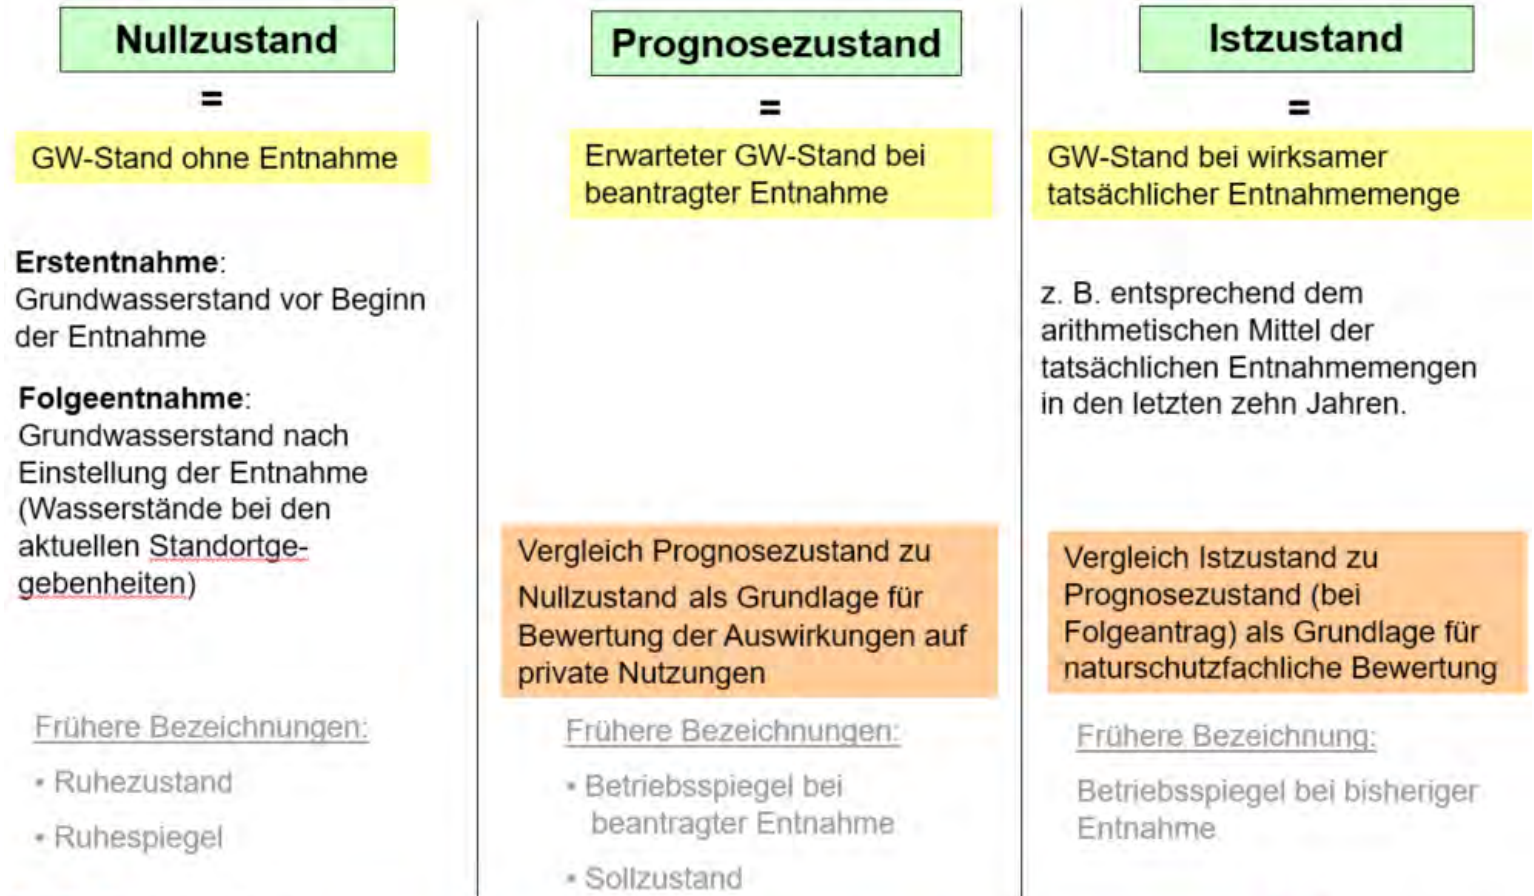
Nullzustand

=

GW-Stand ohne Entnahme

**Erstentnahme**:
Grundwasserstand vor Beginn der Entnahme

**Folgeentnahme**:
Grundwasserstand nach Einstellung der Entnahme (Wasserstände bei den aktuellen Standortgegebenheiten)

Frühere Bezeichnungen:

- Ruhezustand
- Ruhespiegel

Prognosezustand

=

Erwarteter GW-Stand bei beantragter Entnahme

Vergleich Prognosezustand zu Nullzustand als Grundlage für Bewertung der Auswirkungen auf private Nutzungen

Frühere Bezeichnungen:

- Betriebsspiegel bei beantragter Entnahme
- Sollzustand

Istzustand

=

GW-Stand bei wirksamer tatsächlicher Entnahmemenge

z. B. entsprechend dem arithmetischen Mittel der tatsächlichen Entnahmemengen in den letzten zehn Jahren.

Vergleich Istzustand zu Prognosezustand (bei Folgeantrag) als Grundlage für naturschutzfachliche Bewertung

Frühere Bezeichnung:

Betriebsspiegel bei bisheriger Entnahme